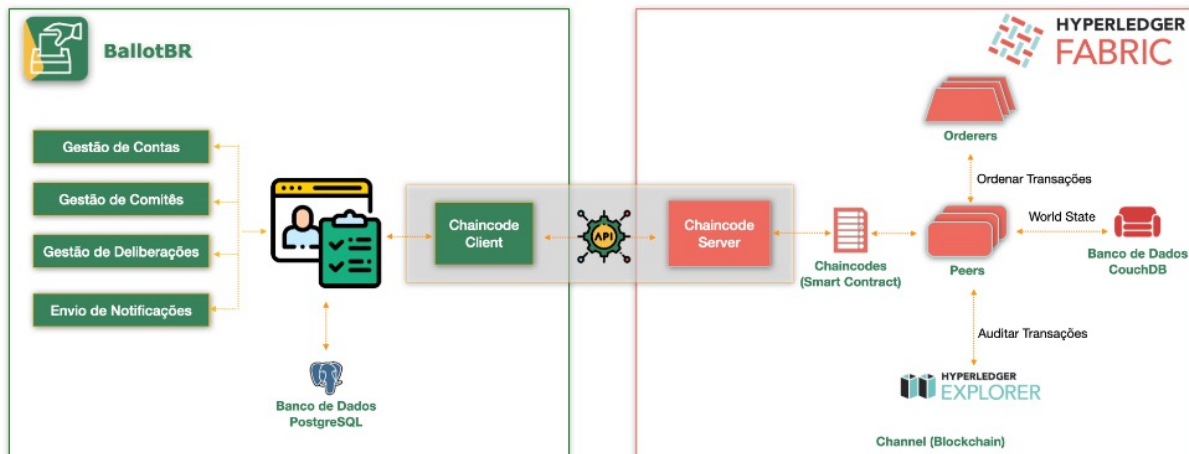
BallotBR

Gestão de Contas

Gestão de Comitês

Gestão de Deliberações

Envio de Notificações

Banco de Dados PostgreSQL

Chaincode Client

API

Chaincode Server

HYPERLEDGER FABRIC

Orderers

Ordenar Transações

Chaincodes (Smart Contract)

Peers

World State

Banco de Dados CouchDB

Auditar Transações

HYPERLEDGER EXPLORER

Channel (Blockchain)